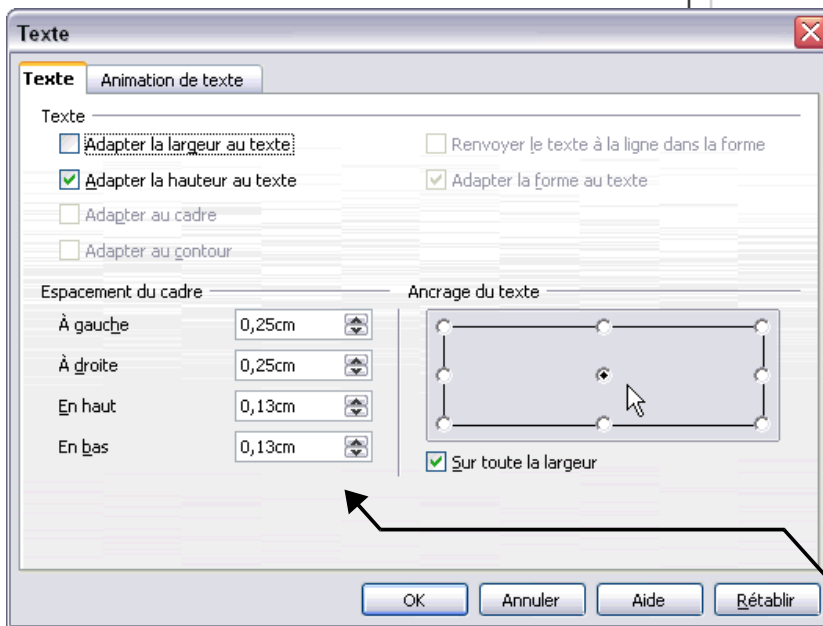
Texte

Texte | Animation de texte

Texte

Adapter la largeur au texte

Renvoyer le texte à la ligne dans la forme

Adapter la hauteur au texte

Adapter la forme au texte

Adapter au cadre

Adapter au contour

Espacement du cadre

À gauche 0,25cm

À droite 0,25cm

En haut 0,13cm

En bas 0,13cm

Ancrage du texte

Sur toute la largeur

OK | Annuler | Aide | Rétablir